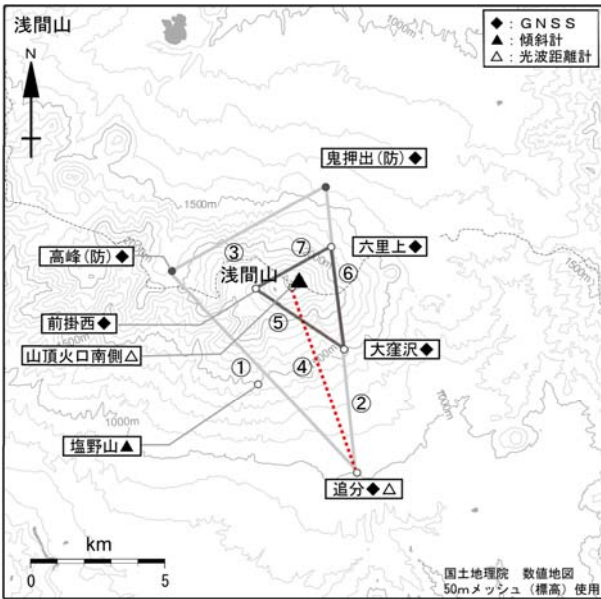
浅間山

N

◆：GNSS
▲：傾斜計
△：光波距離計

1000m

1500m

1500m

鬼押出(防)◆

高峰(防)◆

③

⑦

六里上◆

浅間山

⑥

前掛西◆

⑤

山頂火口南側△

大窪沢◆

①

④

②

1000m

1000m

塩野山▲

追分◆△

km

0

5

国土地理院　数値地図
50mメッシュ（標高）使用